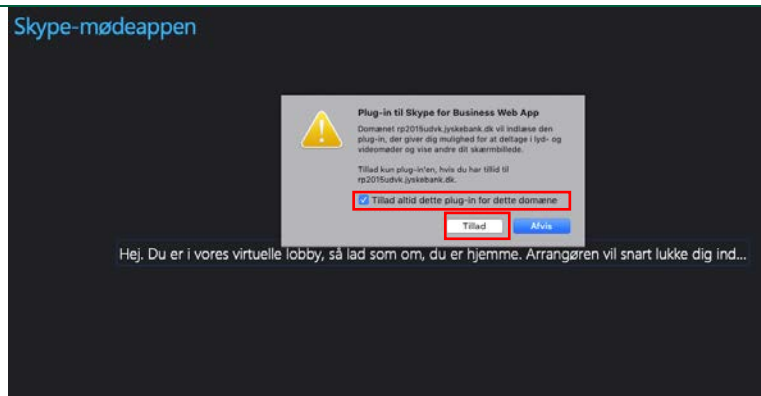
Skype-mødeappen

Plug-in til Skype for Business Web App

Domænet rp2015udvk.jyskebank.dk vil indlæse den plug-in, der giver dig mulighed for at deltage i lyd- og videomøder og vise andre dit skærmbillede.

Tillad kun plug-in'en, hvis du har tillid til rp2015udvk.jyskebank.dk.

Tillad altid dette plug-in for dette domæne

Tillad

Afvis

Hej. Du er i vores virtuelle lobby, så lad som om, du er hjemme. Arrangøren vil snart lukke dig ind...